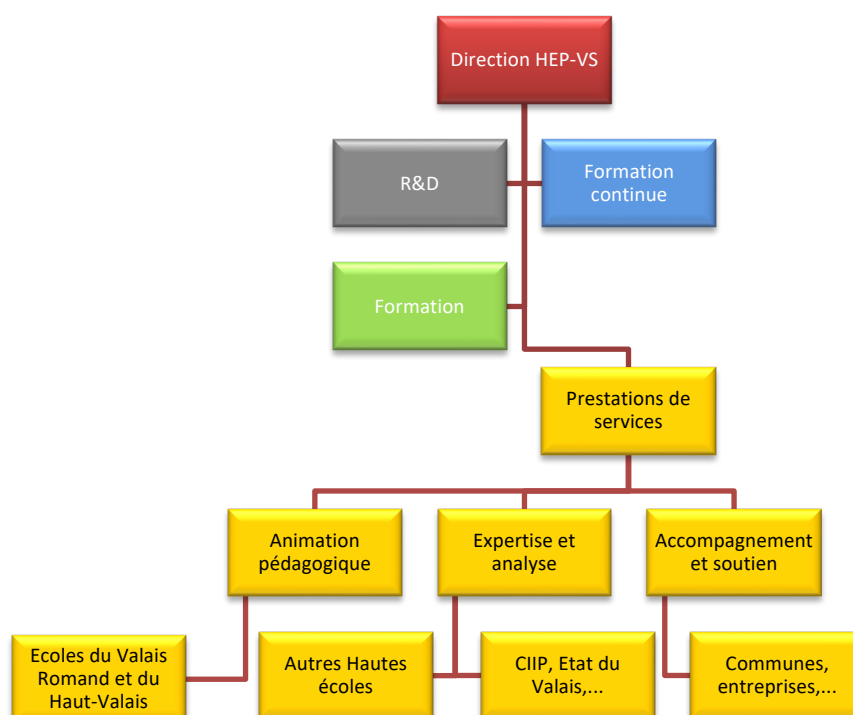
Direction HEP-VS

R&D

Formation continue

Formation

Prestations de services

Animation pédagogique

Expertise et analyse

Accompagnement et soutien

Ecoles du Valais Romand et du Haut-Valais

Autres Hautes écoles

CIIP, Etat du Valais,...

Communes, entreprises,...